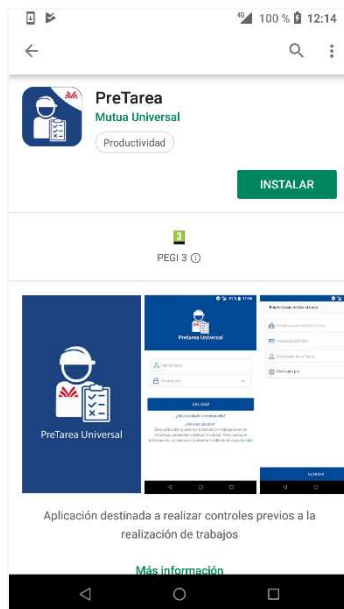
4G 100 % 12:14

PreTarea
Mutua Universal
Productividad

INSTALAR

3
PEGI 3 ⓘ

PreTarea Universal

PreTarea Universal

Identificador
Contraseña

VALIDAR

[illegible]

Aplicación destinada a realizar controles previos a la realización de trabajos

Más información